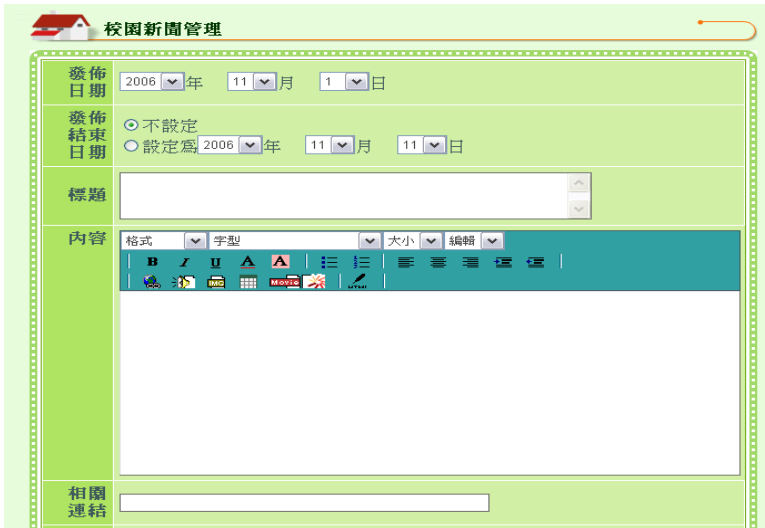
校園新聞管理

| | |
|---|---|
| 發佈日期 | 2006 年 11 月 1 日 |
| 發佈結束日期 | 不設定<br>設定爲 2006 年 11 月 11 日 |
| 標題 | |
| 內容 | 格式 字型 大小 編輯<br>B I U A A<br>IMG Movie |
| 相關連結 | |